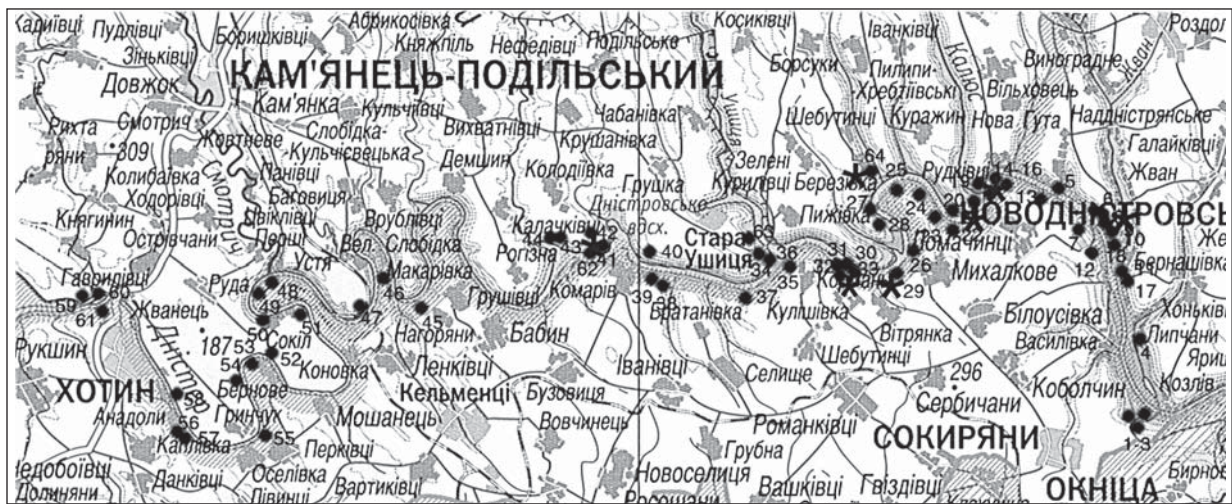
Кадиївці Пудлівці Абрикосівка Боришківці Кніжпіль Нефедівці Подільське Косиківці Іванківці Роздо
Зіньківці
Довжок КАМ'ЯНЕЦЬ-ПОДІЛЬСЬКИЙ Борсуки Пилипи-Хребтіївські Виноградне
Кам'янка Кульчіївці Ушиця Калюс Вільховець Жван
Рихта Смотрич Жовтневе Слобідка-Кульчієвецька Вихватнівці Чабанівка Шебутинці Куражин Нова Гута Наддністрянське
ряни 309 Панівці Демшин Крушанівка Галайківці
Колибаївка Смотрич Баговиця Колодіївка Грушка Зелені Курилівці Березівка 64 25 Рудківці 14 16 5 Жван
Ходорівці Цвіклівці Врублівці Дністровське вдсх. 27 24 20 13 НОВОДНІСТРОВСЬ
Княгинин Острівчани Пушкі Вел. Слобідка Калачківці 44 42 Пижівка 28 23 22 Же
Гавриліівці Устя Макарівка Рогізна 43 41 62 40 Стара Ушиця 63 36 31 30 Комаринці 7 10
59 60 Руда 48 46 39 38 37 35 32 33 26 Михалкове 12 18 Бернашівка
61 Жванець 49 47 Грушівці Комарів Вратанівка Кулішівка Коржани 29 17
50 51 45 Нагоряни Бабин Вітрянка Білоусівка Хоньківці
Рукшин Дністер 187 53 Сокіл Ленківці Шебутинці Василівка 4 Липчани
54 52 Коновка Іванівці 296 Ярич
ХОТИН 58 Бернове Кельменці Бузовиця Селище Коболчин Козлів
Анадоли Гринчук Мошанець Вовчинець Романківці Сербичани
56 57 55 Перківці СОКИРЯНИ 1 3
Недобоївці Каплівка Данківці Оселівка Вартиківці Новоселиця Грубна Бирнов
Долиняни Пігніці Вашківці Гвіздівці ОКНИЦА